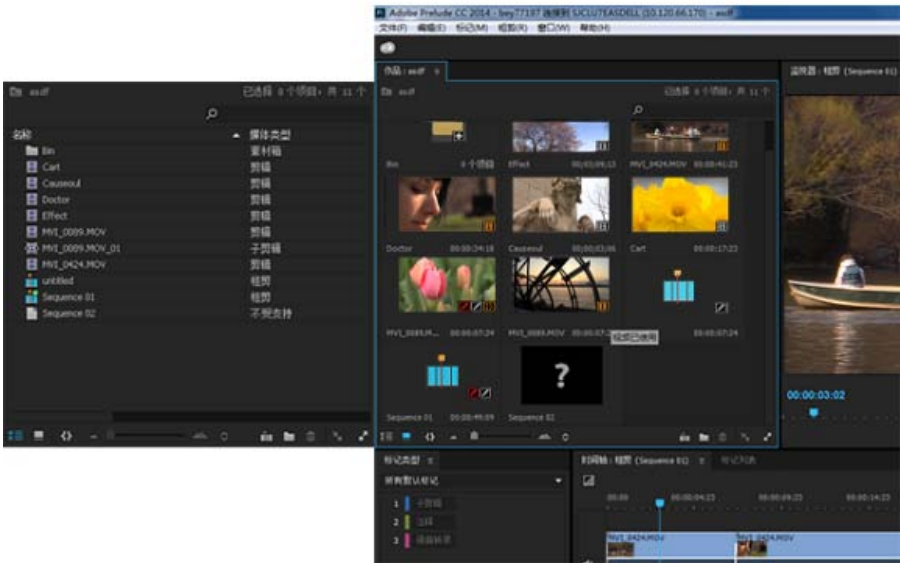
asdf
已选择 0 个项目，共 11 个

| 名称 | 媒体类型 |
|---|---|
| Bin | 素材箱 |
| Cart | 剪辑 |
| Causeoul | 剪辑 |
| Doctor | 剪辑 |
| Effect | 剪辑 |
| MVI_0089.MOV | 剪辑 |
| MVI_0089.MOV_01 | 子剪辑 |
| MVI_0424.MOV | 剪辑 |
| untitled | 粗剪 |
| Sequence 01 | 粗剪 |
| Sequence 02 | 不受支持 |

Adobe Prelude CC 2014 - bey77197 连接到 SICLUTEASDELL (10.120.66.170) - asdf
文件(F) 编辑(E) 标记(M) 粗剪(R) 窗口(W) 帮助(H)

作品：asdf
asdf
已选择 0 个项目，共 11 个
Bin 0 个项目
Effect 00:00:09:13
MVI_0424.MOV 00:00:41:23
Doctor 00:00:34:18
Causeoul 00:00:03:06
Cart 00:00:17:23
MVI_0089.M... 00:00:07:24
MVI_0089.MOV 00:00:07:2
视频已使用
00:00:07:24
Sequence 01 00:00:49:09
Sequence 02

监视器：粗剪 (Sequence 01)
00:00:03:02

标记类型
所有默认标记
1 子剪辑
2 注释
3 添加标签

时间轴：粗剪 (Sequence 01)
标记列表
00:00
00:00:04:23
00:00:09:23
00:00:14:23
MVI_0424.MOV
MVI_0424.MOV